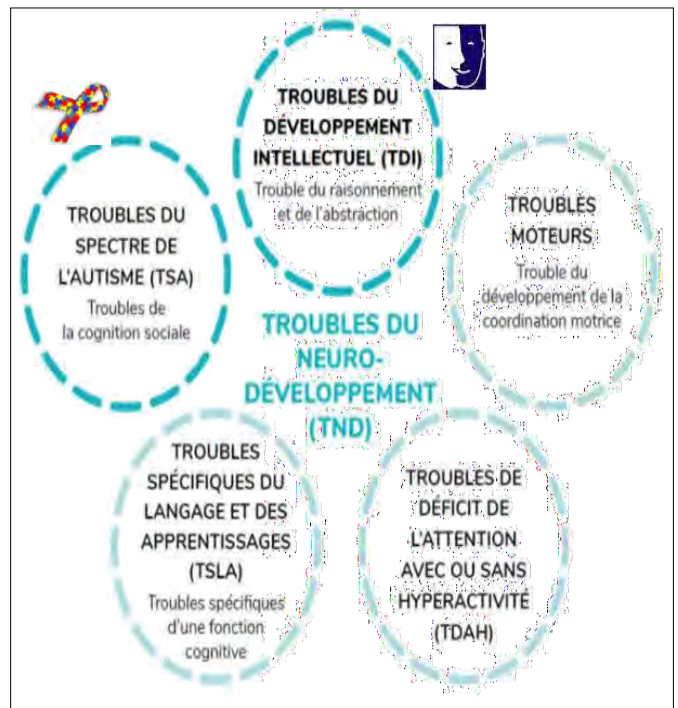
TROUBLES DU DÉVELOPPEMENT INTELLECTUEL (TDI)
Trouble du raisonnement et de l'abstraction

TROUBLES DU SPECTRE DE L'AUTISME (TSA)
Troubles de la cognition sociale

TROUBLES MOTEURS
Trouble du développement de la coordination motrice

TROUBLES DU NEURO-DÉVELOPPEMENT (TND)

TROUBLES SPÉCIFIQUES DU LANGAGE ET DES APPRENTISSAGES (TSLA)
Troubles spécifiques d'une fonction cognitive

TROUBLES DE DÉFICIT DE L'ATTENTION AVEC OU SANS HYPERACTIVITÉ (TDAH)